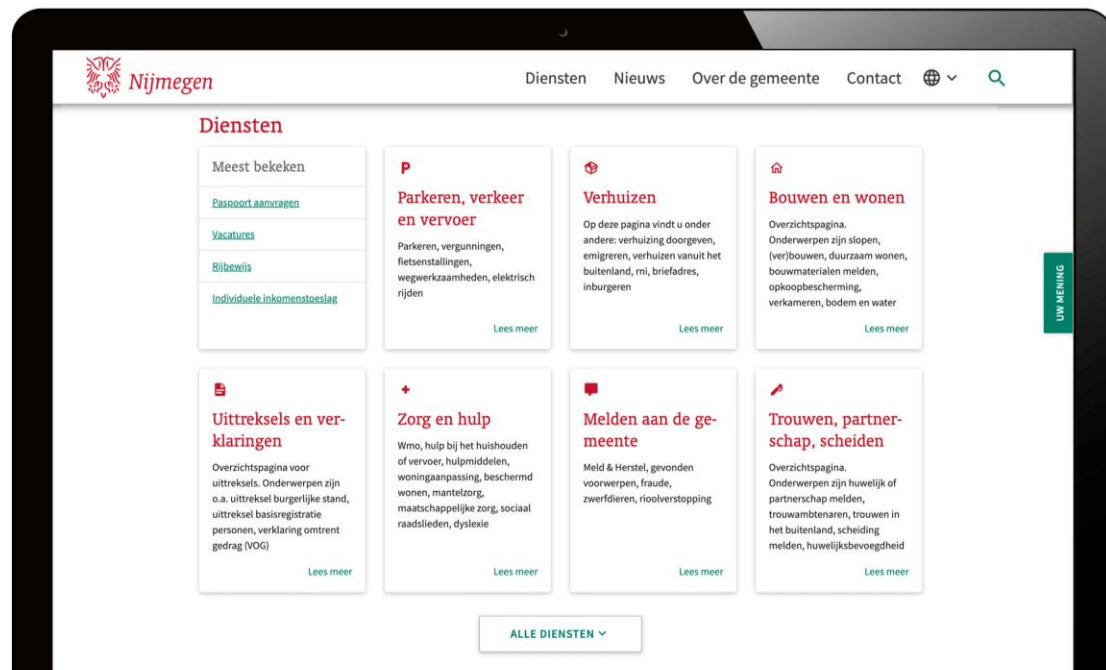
Nijmegen

Diensten Nieuws Over de gemeente Contact

Diensten

Meest bekeken

Paspoort aanvragen

Vacatures

Rijbewijs

Individuele inkomenstoeslag

P

Parkeren, verkeer en vervoer

Parkeren, vergunningen, fietsenstallingen, wegwerkzaamheden, elektrisch rijden

Lees meer

Verhuizen

Op deze pagina vindt u onder andere: verhuizing doorgeven, emigreren, verhuizen vanuit het buitenland, rni, briefadres, inburgeren

Lees meer

Bouwen en wonen

Overzichtspagina. Onderwerpen zijn slopen, (ver)bouwen, duurzaam wonen, bouwmaterialen melden, opkoopbescherming, verkameren, bodem en water

Lees meer

UW MENING

Uittreksels en verklaringen

Overzichtspagina voor uittreksels. Onderwerpen zijn o.a. uittreksel burgerlijke stand, uittreksel basisregistratie personen, verklaring omtrent gedrag (VOG)

Lees meer

Zorg en hulp

Wmo, hulp bij het huishouden of vervoer, hulpmiddelen, woningaanpassing, beschermd wonen, mantelzorg, maatschappelijke zorg, sociaal raadslieden, dyslexie

Lees meer

Melden aan de gemeente

Meld & Herstel, gevonden voorwerpen, fraude, zwerfdieren, rioolverstopping

Lees meer

Trouwen, partnerschap, scheiden

Overzichtspagina. Onderwerpen zijn huwelijk of partnerschap melden, trouwambtenaren, trouwen in het buitenland, scheiding melden, huwelijksbevoegdheid

Lees meer

ALLE DIENSTEN